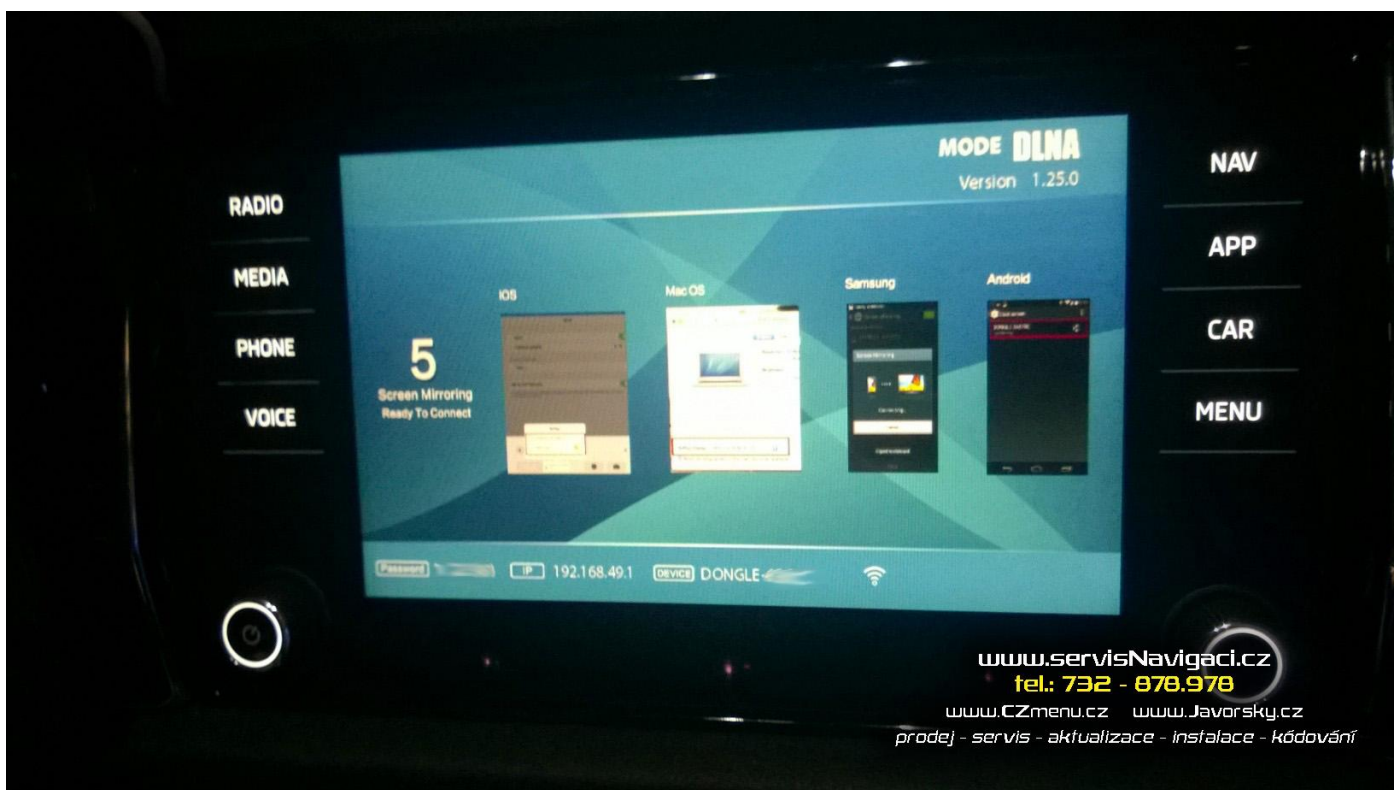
RADIO
MEDIA
PHONE
VOICE

MODE DLNA
Version 1.25.0

5
Screen Mirroring
Ready To Connect

iOS
Mac OS
Samsung
Android

Password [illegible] IP 192.168.49.1 DEVICE DONGLE-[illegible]

NAV
APP
CAR
MENU

www.servisNavigaci.cz
tel.: 732 - 878.978
www.CZmenu.cz www.Javorsky.cz
prodej - servis - aktualizace - instalace - kódování